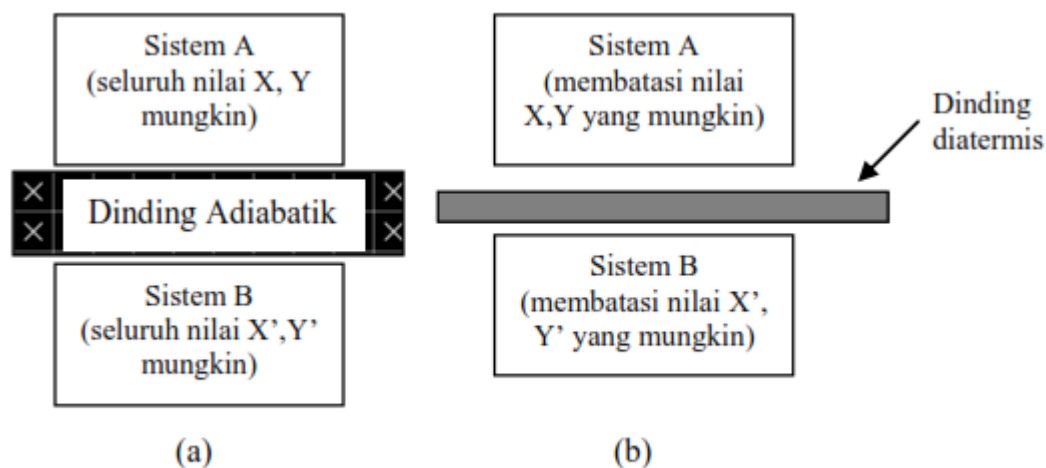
Sistem A
(seluruh nilai X, Y mungkin)

Dinding Adiabatik

Sistem B
(seluruh nilai X’,Y’ mungkin)

(a)

Sistem A
(membatasi nilai X,Y yang mungkin)

Dinding diatermis

Sistem B
(membatasi nilai X’, Y’ yang mungkin)

(b)